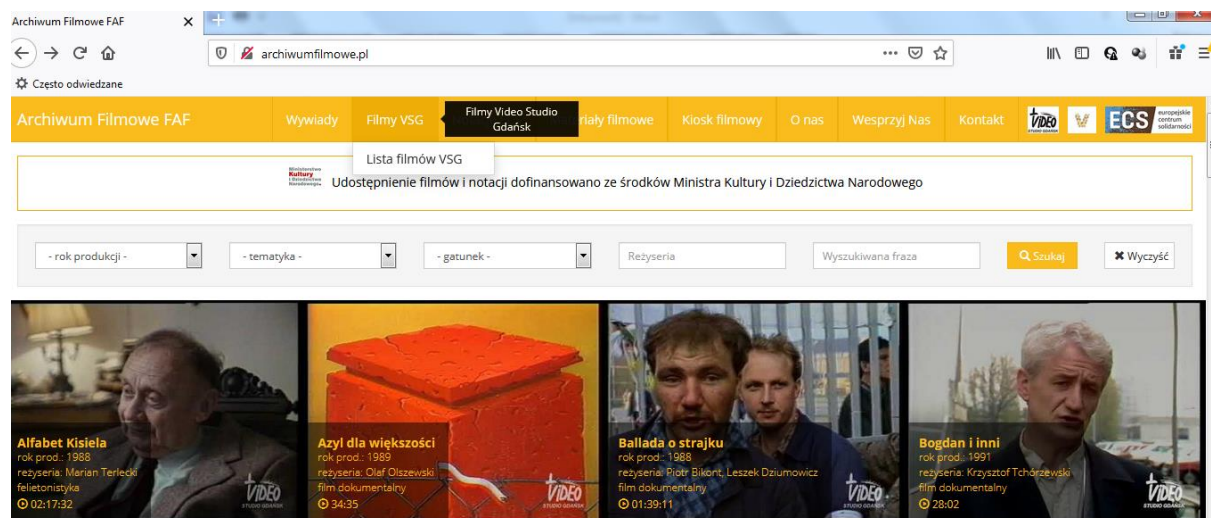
Archiwum Filmowe FAF ×
archiwumfilmowe.pl
Często odwiedzane

Archiwum Filmowe FAF Wywiady Filmy VSG Filmy Video Studio Gdańsk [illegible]riały filmowe Kiosk filmowy O nas Wesprzyj Nas Kontakt VIDEO STUDIO GDAŃSK ECS europejskie centrum solidarności

Lista filmów VSG

Ministerstwo Kultury i Dziedzictwa Narodowego Udostępnienie filmów i notacji dofinansowano ze środków Ministra Kultury i Dziedzictwa Narodowego

- rok produkcji - - tematyka - - gatunek - Reżyseria Wyszukiwana fraza Szukaj Wyczyść

Alfabet Kisiela
rok prod.: 1988
reżyseria: Marian Terlecki
felietonistyka
02:17:32
VIDEO STUDIO GDAŃSK

Azyl dla większości
rok prod.: 1989
reżyseria: Olaf Olszewski
film dokumentalny
34:35
VIDEO STUDIO GDAŃSK

Ballada o strajku
rok prod.: 1988
reżyseria: Piotr Bikont, Leszek Dziumowicz
film dokumentalny
01:39:11
VIDEO STUDIO GDAŃSK

Bogdan i inni
rok prod.: 1991
reżyseria: Krzysztof Tchórzewski
film dokumentalny
28:02
VIDEO STUDIO GDAŃSK